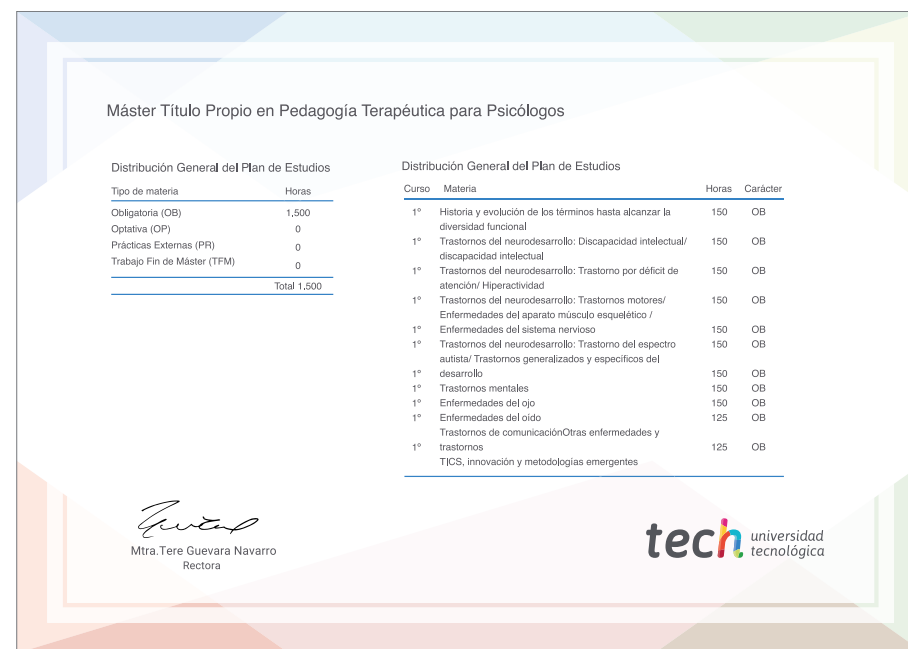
Máster Título Propio en Pedagogía Terapéutica para Psicólogos

Distribución General del Plan de Estudios

| Tipo de materia | Horas |
|---|---|
| Obligatoria (OB) | 1.500 |
| Optativa (OP) | 0 |
| Prácticas Externas (PR) | 0 |
| Trabajo Fin de Máster (TFM) | 0 |
| | Total 1.500 |

Distribución General del Plan de Estudios

| Curso | Materia | Horas | Carácter |
|---|---|---|---|
| 1º | Historia y evolución de los términos hasta alcanzar la diversidad funcional | 150 | OB |
| 1º | Trastornos del neurodesarrollo: Discapacidad intelectual/ discapacidad intelectual | 150 | OB |
| 1º | Trastornos del neurodesarrollo: Trastorno por déficit de atención/ Hiperactividad | 150 | OB |
| 1º | Trastornos del neurodesarrollo: Trastornos motores/ Enfermedades del aparato músculo esquelético / | 150 | OB |
| 1º | Enfermedades del sistema nervioso | 150 | OB |
| 1º | Trastornos del neurodesarrollo: Trastorno del espectro autista/ Trastornos generalizados y específicos del | 150 | OB |
| 1º | desarrollo | 150 | OB |
| 1º | Trastornos mentales | 150 | OB |
| 1º | Enfermedades del ojo | 150 | OB |
| 1º | Enfermedades del oído | 125 | OB |
| 1º | Trastornos de comunicaciónOtras enfermedades y trastornos | 125 | OB |
| | TICS, innovación y metodologías emergentes | | |

Mtra.Tere Guevara Navarro
Rectora

tech universidad tecnológica